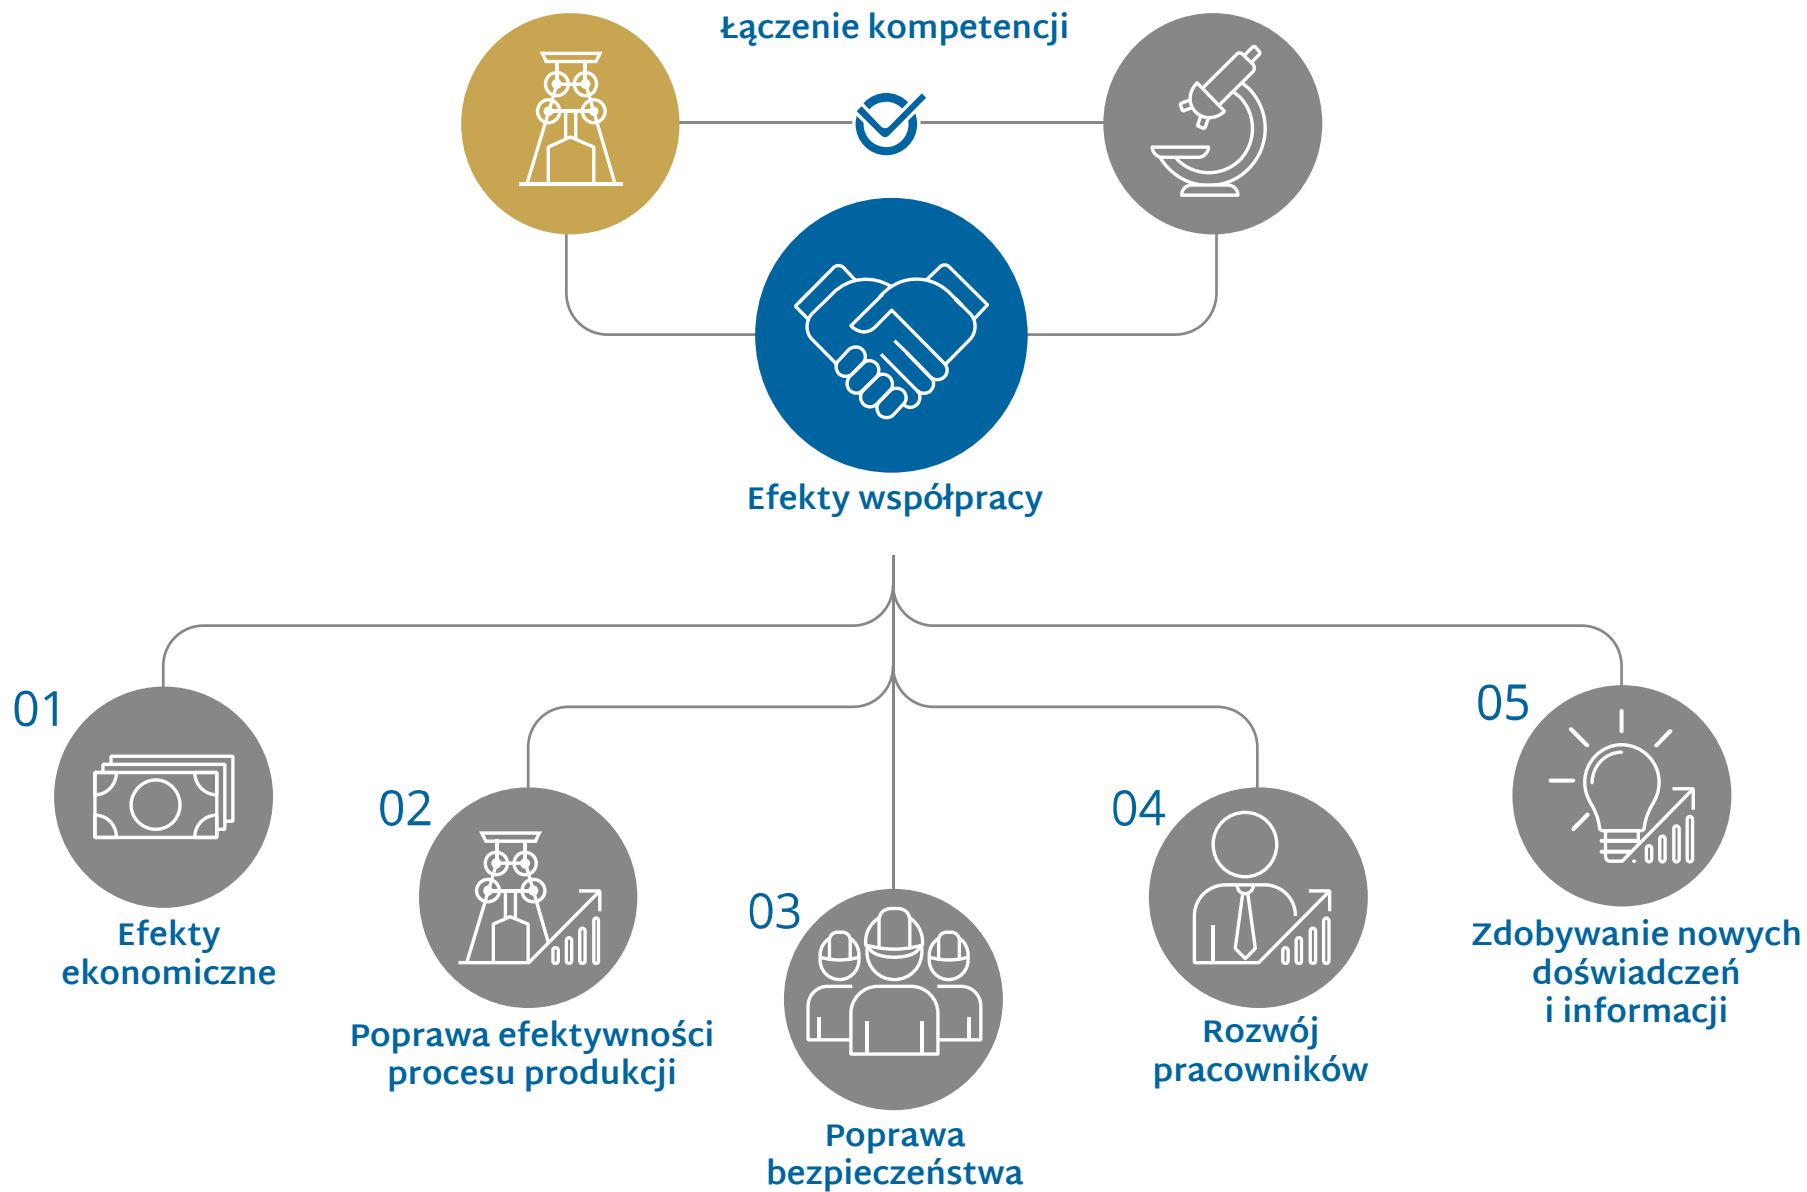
Łączenie kompetencji

Efekty współpracy

01
Efekty ekonomiczne

02
Poprawa efektywności procesu produkcji

03
Poprawa bezpieczeństwa

04
Rozwój pracowników

05
Zdobywanie nowych doświadczeń i informacji